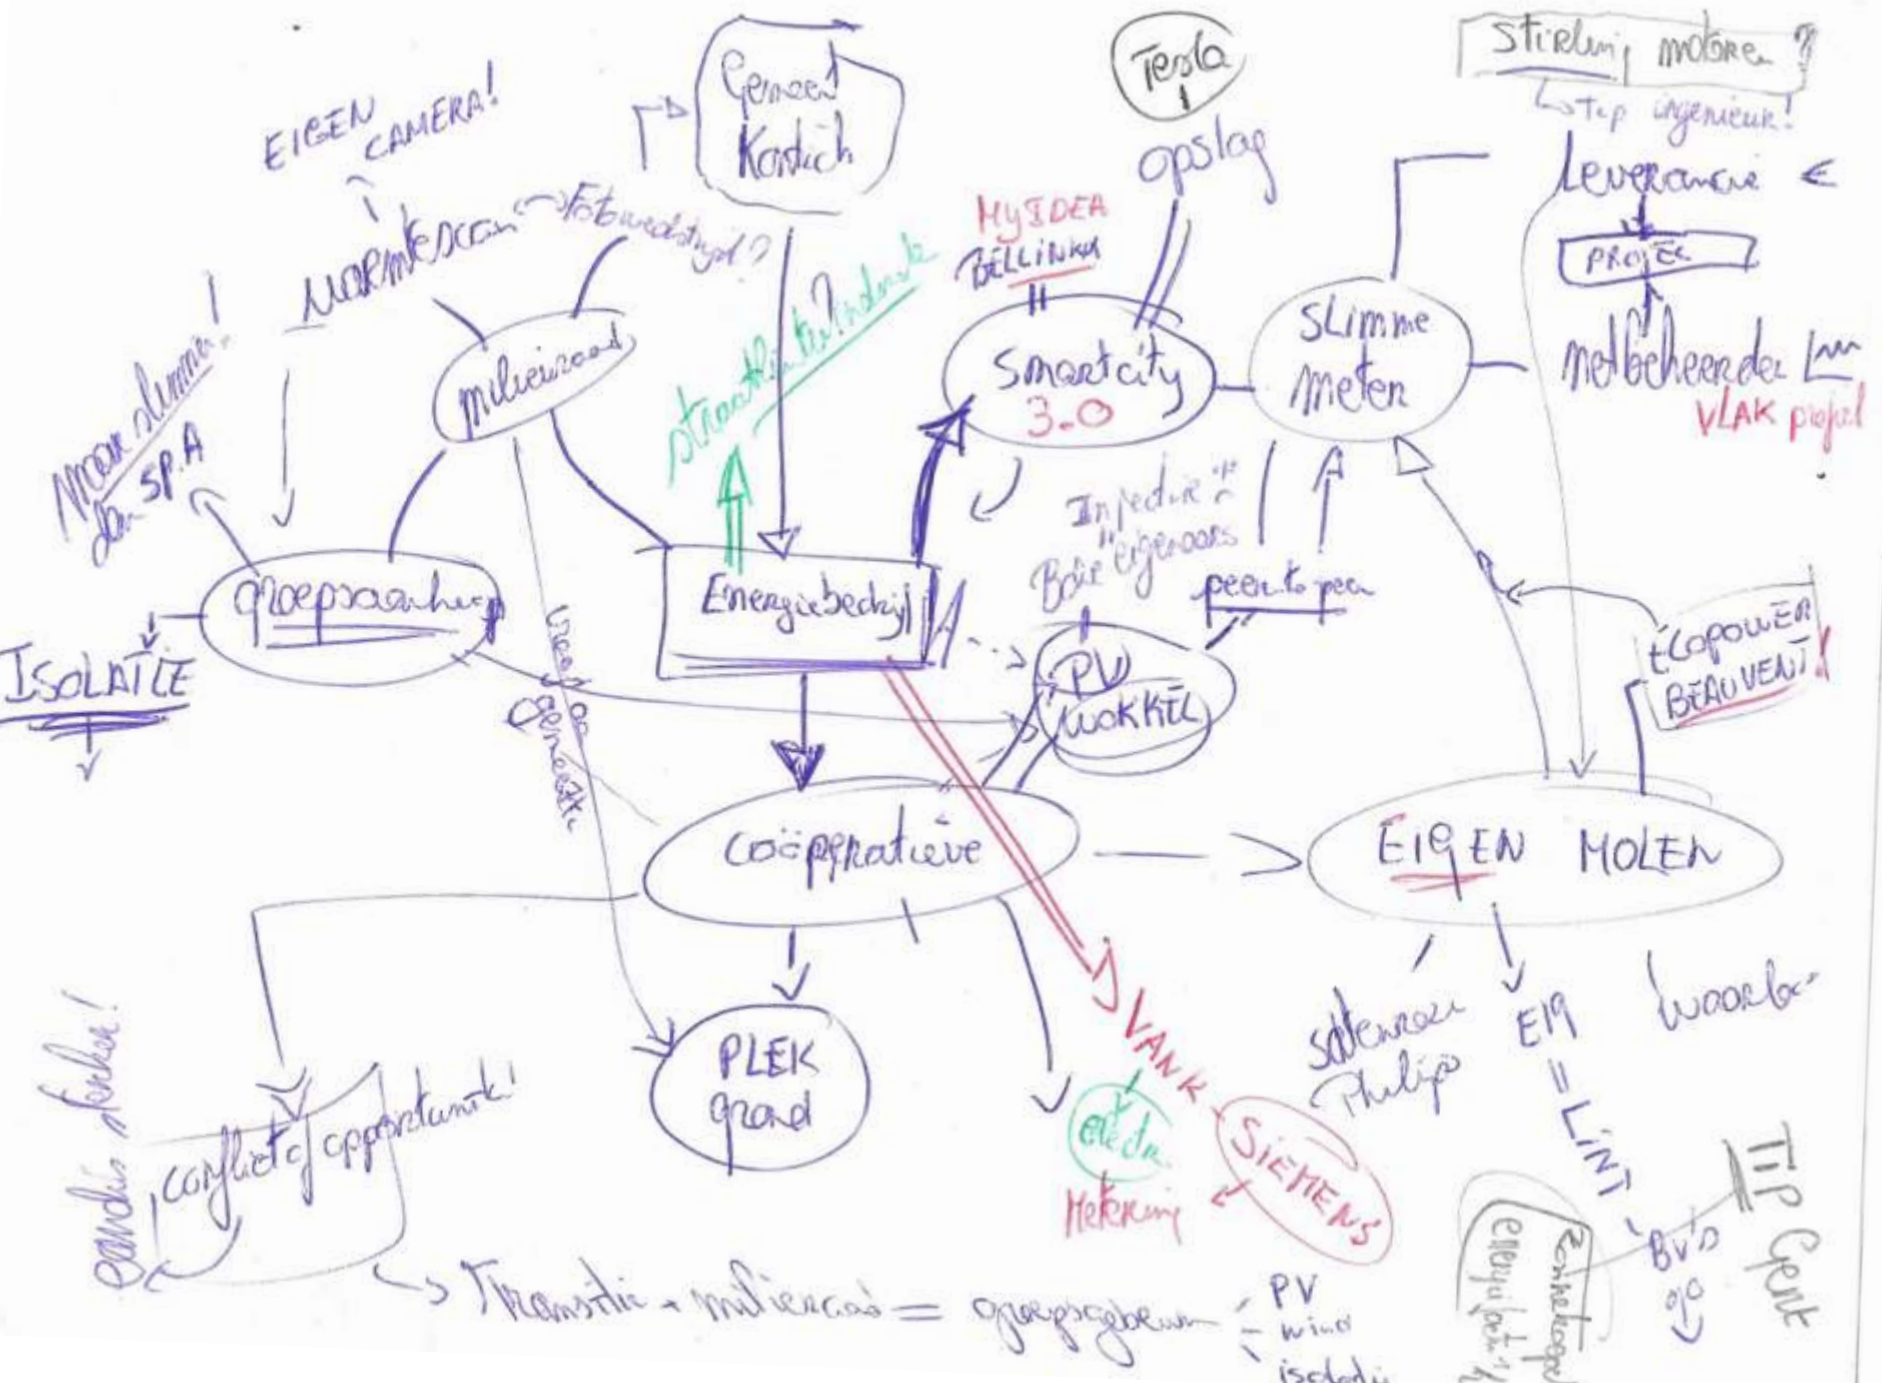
EIGEN CAMERA!

WARMTESCAN → Fotowedstrijd?

Gemeente Kortrijk

Tesla

opslag

Stirling motoren ?
→ Top ingenieur!

leverancier

PROJECT

netbeheerder

VLAK project

MYIDEA BELLINKA

Smartcity 3.0

Slimme meter

Meer slimmer!
bv. SP.A

milieuraad

straathoekwerk

Energiebedrijf

Infectie ''
''Béte eigenaars

peer to peer

groepsaankoop

ISOLATIE

PV kokkel

ECOPOWER BEAUVENT

coöperatieve

EIGEN MOLEN

PLEK grond

VANK

elektr. Hekking

SIEMENS

Siemens Philips

E19 = LINT

woorbe

TEP Gent

BV's

energieloket

zonneboogaard

bonder denken!

conflict of opportuniteit!

→ Transitie + milieuraad = groepsaanbod – PV – wind – isolatie